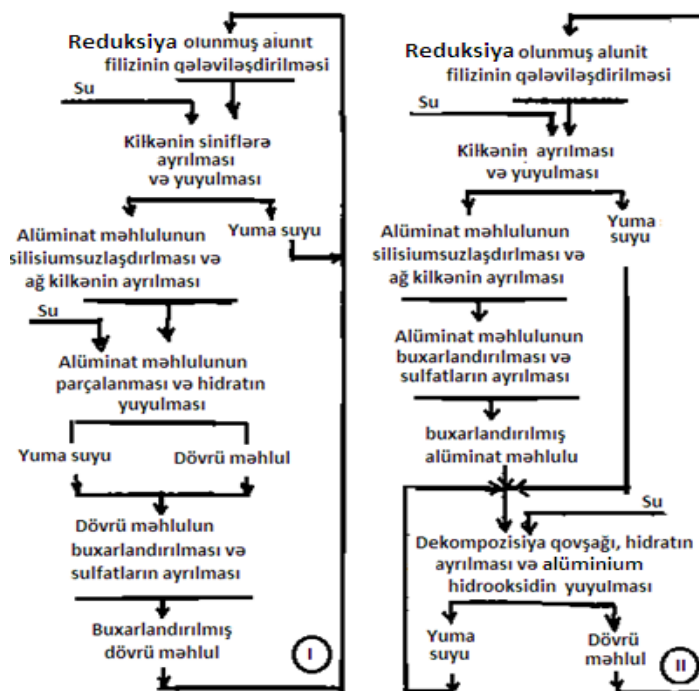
Reduksiya olunmuş aiunit filizinin qələviləşdirilməsi

Su

Kilkənin siniflərə ayrılması və yuyulması

Yuma suyu

Alüminat məhlulunun silisiumsuzlaşdırlması və ağ kilkənin ayrılması

Su

Alüminat məhlulunun parçalanması və hidratın yuyulması

Yuma suyu

Dövrü məhlul

Dövrü məhlulun buxarlandırılması və sulfatların ayrılması

Buxarlandırılmış dövrü məhlul

I

Reduksiya olunmuş alunit filizinin qələviləşdirilməsi

Su

Kilkənin ayrılması və yuyulması

Yuma suyu

Alüminat məhlulunun silisiumsuzlaşdırılması və ağ kilkənin ayrılması

Alüminat məhlulunun buxarlandırılması və sulfatların ayrılması

buxarlandırılmış alüminat məhlulu

Su

Dekompozisiya qovşağı, hidratın ayrılması və alüminium hidrooksidin yuyulması

Yuma suyu

Dövrü məhlul

II